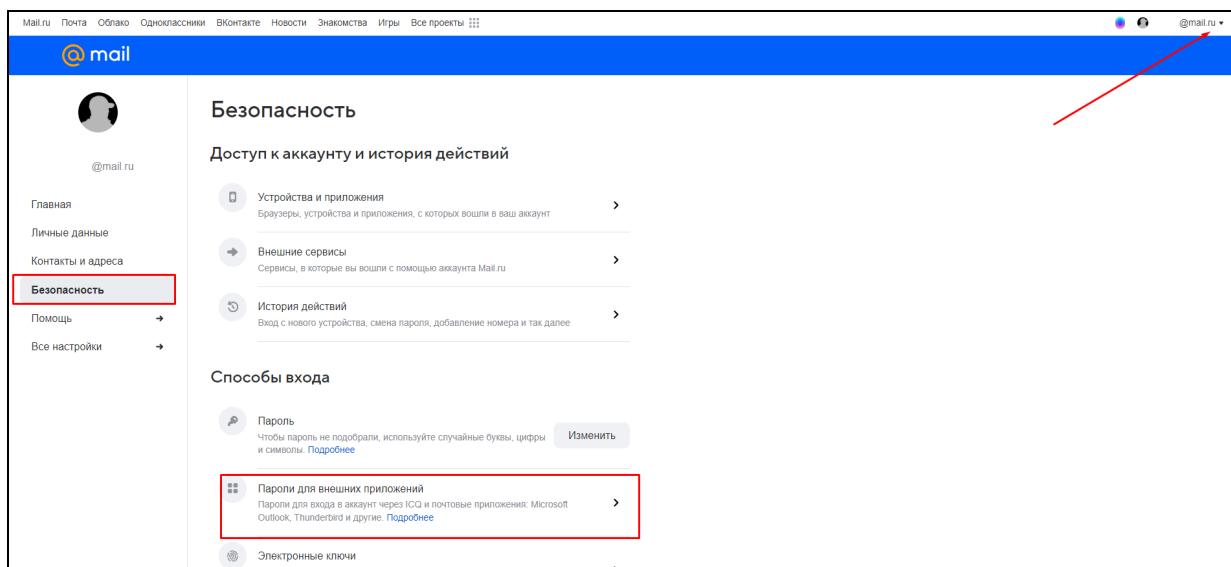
Mail.ru Почта Облако Одноклассники ВКонтакте Новости Знакомства Игры Все проекты

@mail.ru

@ mail

@mail.ru

Главная
Личные данные
Контакты и адреса
Безопасность
Помощь
Все настройки

Безопасность

Доступ к аккаунту и история действий

Устройства и приложения
Браузеры, устройства и приложения, с которых вошли в ваш аккаунт

Внешние сервисы
Сервисы, в которые вы вошли с помощью аккаунта Mail.ru

История действий
Вход с нового устройства, смена пароля, добавление номера и так далее

Способы входа

Пароль
Чтобы пароль не подобрали, используйте случайные буквы, цифры и символы. Подробнее

Изменить

Пароли для внешних приложений
Пароли для входа в аккаунт через ICQ и почтовые приложения: Microsoft Outlook, Thunderbird и другие. Подробнее

Электронные ключи